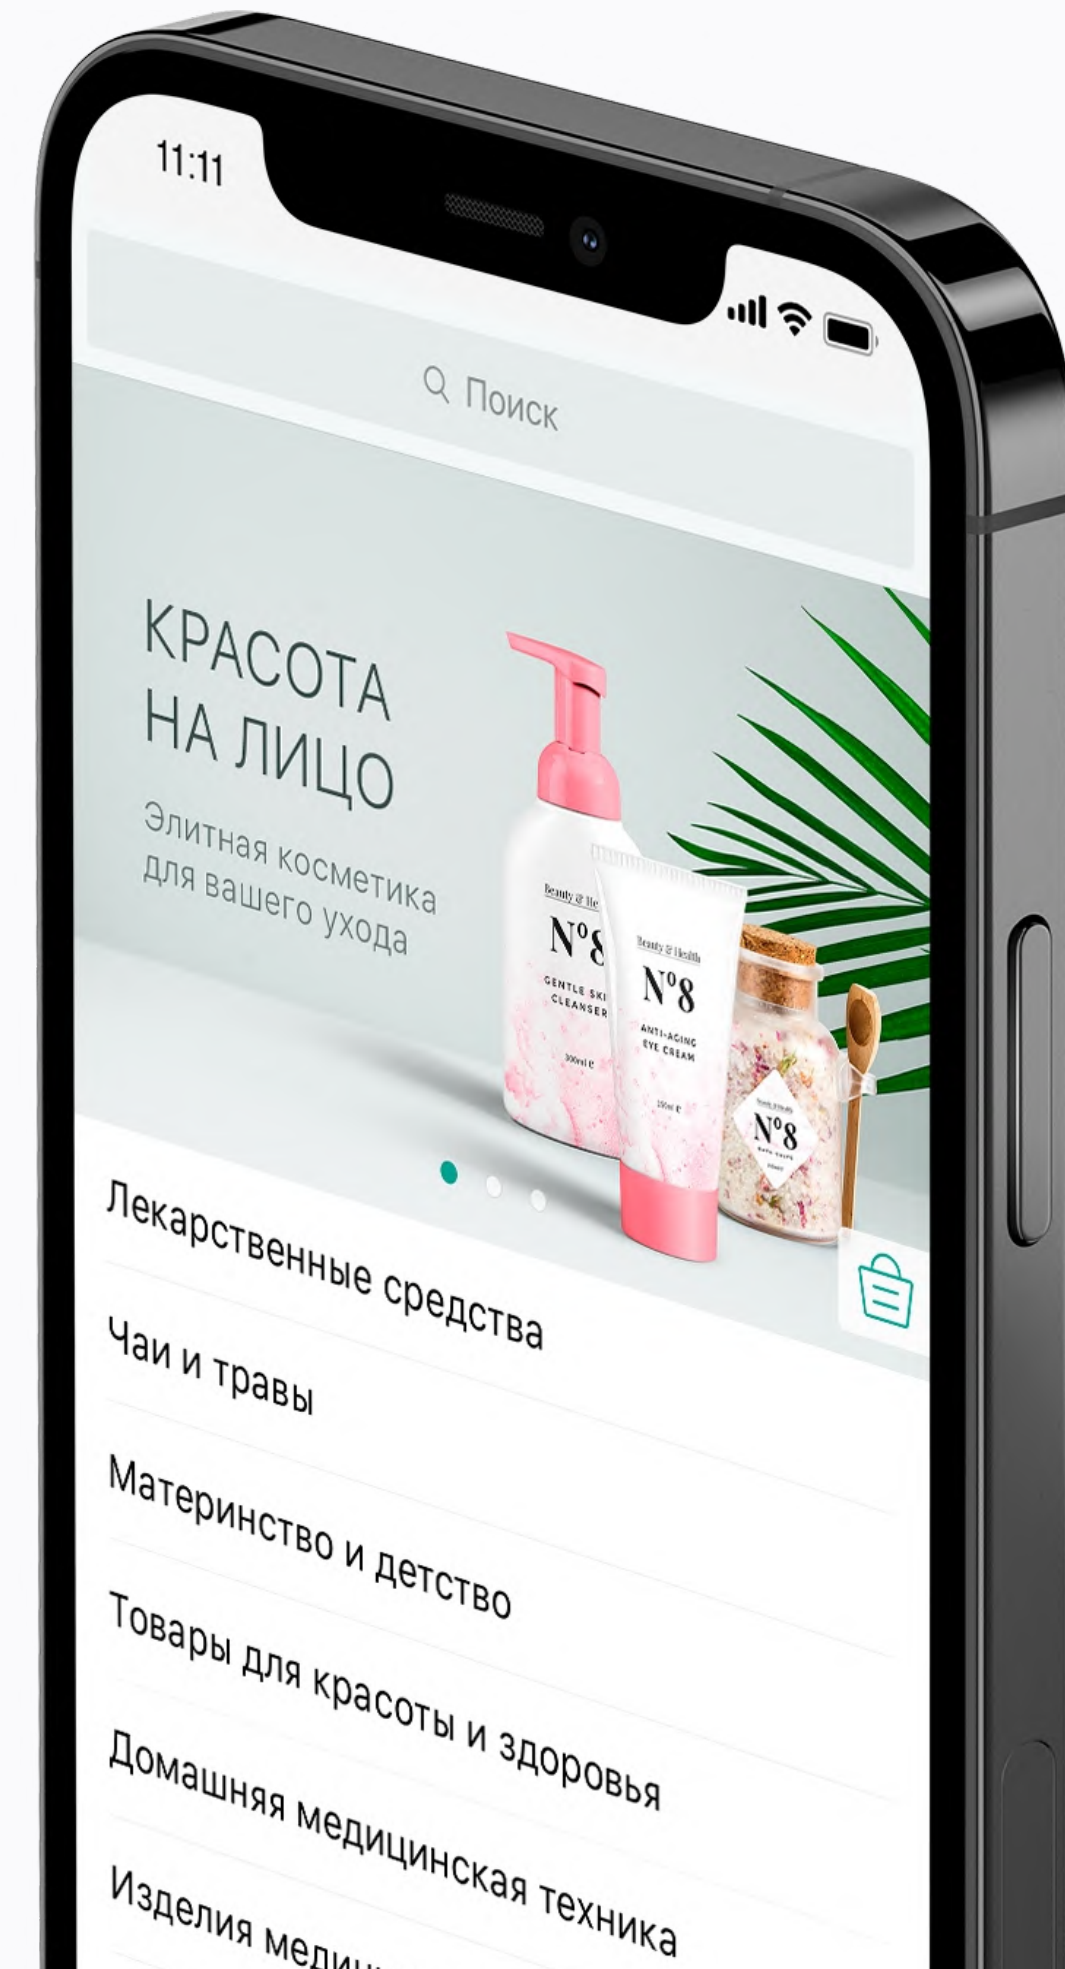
11:11

Поиск

КРАСОТА НА ЛИЦО

Элитная косметика для вашего ухода

Beauty & Health
N°8
GENTLE SKI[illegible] CLEANSER
300ml e

Beauty & Health
N°8
ANTI-AGING EYE CREAM
150ml e

Beauty & Health
N°8
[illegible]

Лекарственные средства

Чаи и травы

Материнство и детство

Товары для красоты и здоровья

Домашняя медицинская техника

Изделия меди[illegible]